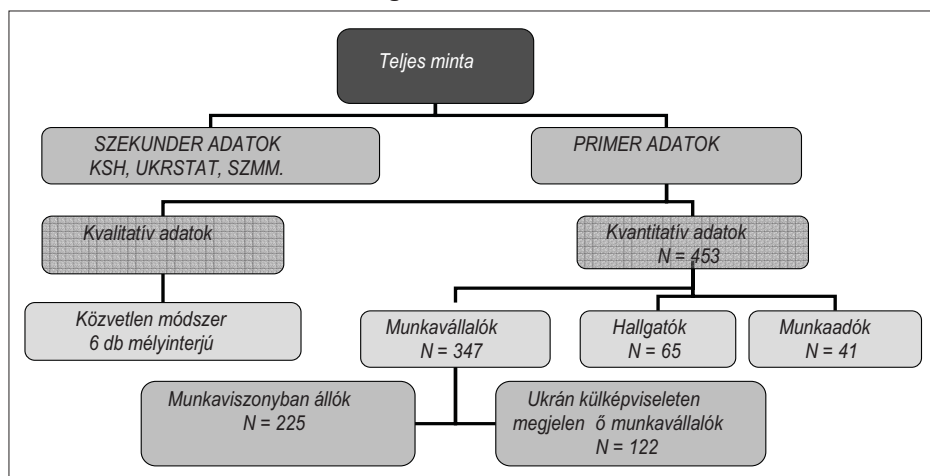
Teljes minta

SZEKUNDER ADATOK
KSH, UKRSTAT, SZMM.

PRIMER ADATOK

Kvalitatív adatok

Kvantitatív adatok
N = 453

Közvetlen módszer
6 db mélyinterjú

Munkavállalók
N = 347

Hallgatók
N = 65

Munkaadók
N = 41

Munkaviszonyban állók
N = 225

Ukrán külképviseleten megjelen ő munkavállalók
N = 122